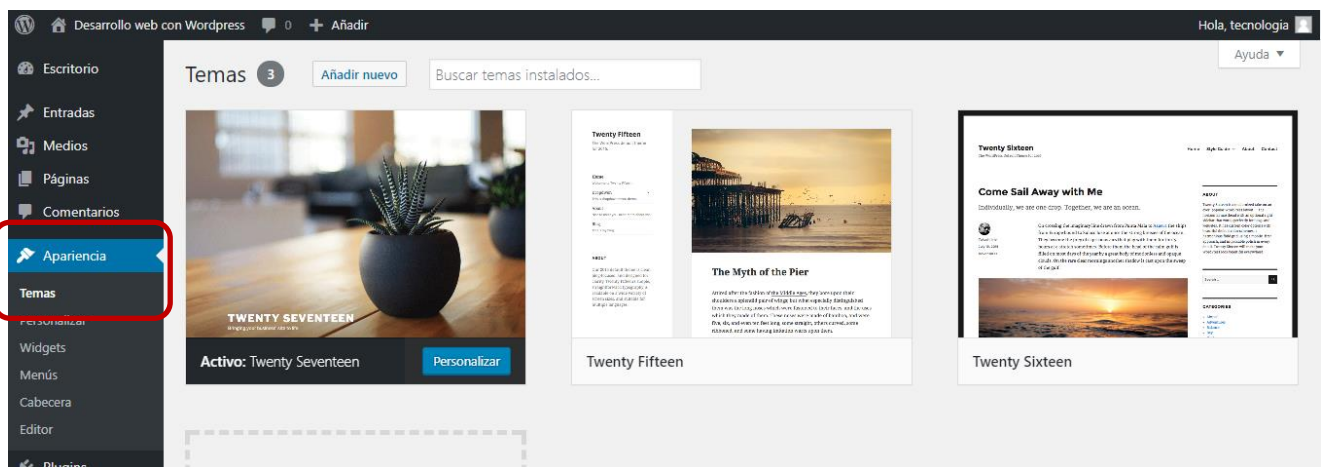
Desarrollo web con Wordpress 0 + Añadir
Hola, tecnologia
Ayuda ▼

Escritorio
Entradas
Medios
Páginas
Comentarios
Apariencia
Temas
Personalizar
Widgets
Menús
Cabecera
Editor
Plugins

Temas 3 Añadir nuevo Buscar temas instalados...

TWENTY SEVENTEEN
Bringing your business' site to life
Activo: Twenty Seventeen Personalizar

Twenty Fifteen
The Myth of the Pier
Twenty Fifteen

Twenty Sixteen
Come Sail Away with Me
Individually, we are one drop. Together, we are an ocean.
Twenty Sixteen